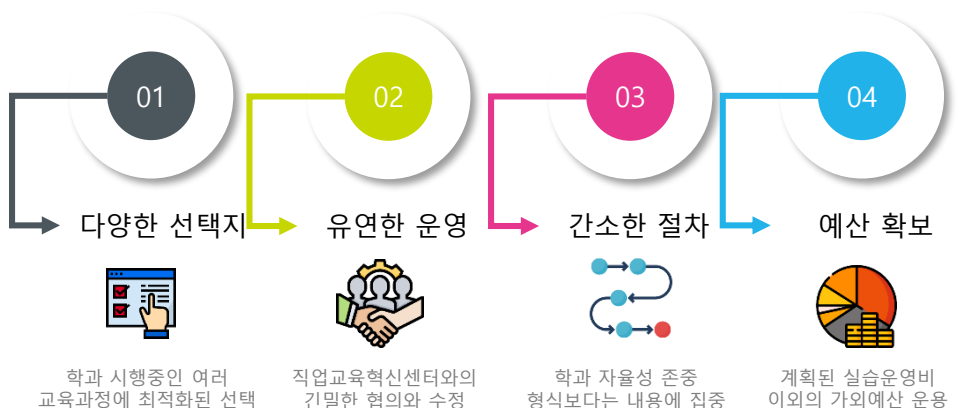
01

다양한 선택지

학과 시행중인 여러 교육과정에 최적화된 선택

02

유연한 운영

직업교육혁신센터와의 긴밀한 협의와 수정

03

간소한 절차

학과 자율성 존중 형식보다는 내용에 집중

04

예산 확보

계획된 실습운영비 이외의 가외예산 운용